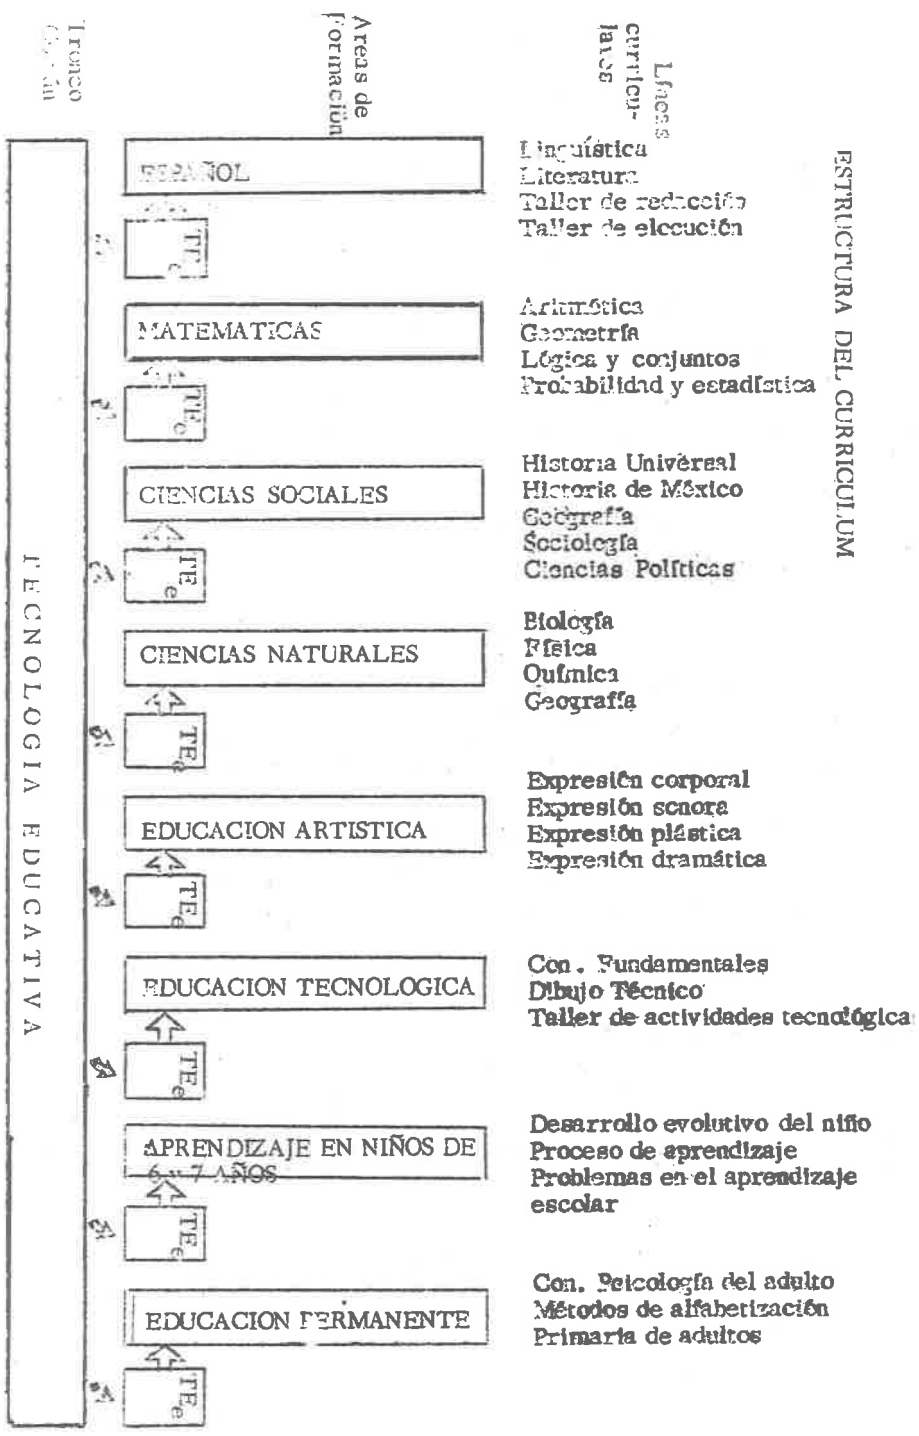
Tronco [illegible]

Areas de formación

Líneas curriculares

ESTRUCTURA DEL CURRICULUM

TECNOLOGIA EDUCATIVA

ESPAÑOL

Lingüística
Literatura
Taller de redacción
Taller de elocución

$TE_e$

MATEMATICAS

Aritmética
Geometría
Lógica y conjuntos
Probabilidad y estadística

$TE_e$

CIENCIAS SOCIALES

Historia Universal
Historia de México
Geografía
Sociología
Ciencias Políticas

$TE_e$

CIENCIAS NATURALES

Biología
Física
Química
Geografía

$TE_e$

EDUCACION ARTISTICA

Expresión corporal
Expresión sonora
Expresión plástica
Expresión dramática

$TE_e$

EDUCACION TECNOLOGICA

Con. Fundamentales
Dibujo Técnico
Taller de actividades tecnológica

$TE_e$

APRENDIZAJE EN NIÑOS DE 6 y 7 AÑOS

Desarrollo evolutivo del niño
Proceso de aprendizaje
Problemas en el aprendizaje escolar

$TE_e$

EDUCACION PERMANENTE

Con. Psicología del adulto
Métodos de alfabetización
Primaria de adultos

$TE_e$